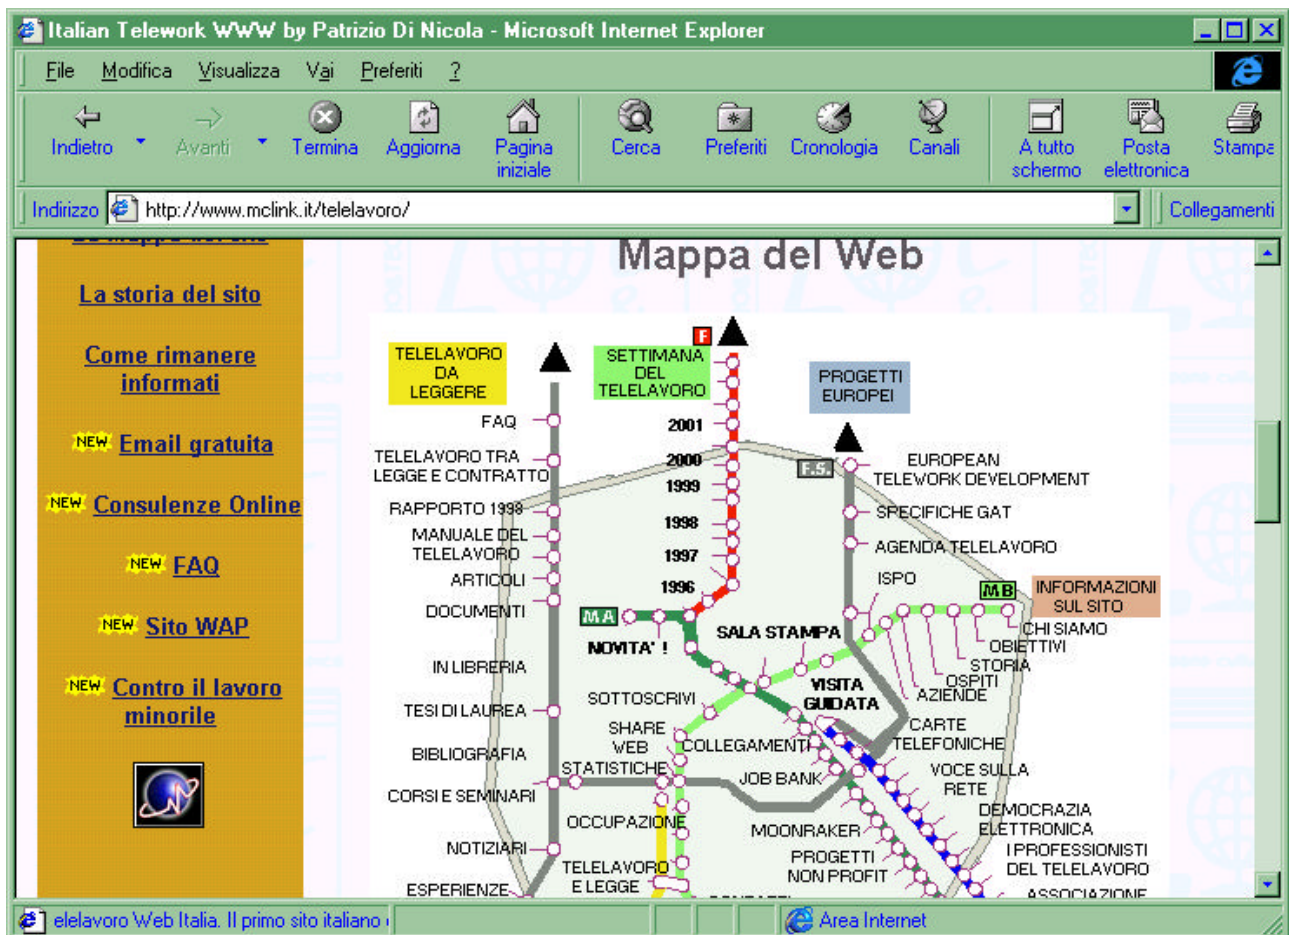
Italian Telework WWW by Patrizio Di Nicola - Microsoft Internet Explorer

File Modifica Visualizza Vai Preferiti ?

Indietro Avanti Termina Aggiorna Pagina iniziale Cerca Preferiti Cronologia Canali A tutto schermo Posta elettronica Stampa

Indirizzo http://www.mclink.it/telelavoro/ Collegamenti

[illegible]

La storia del sito

Come rimanere informati

NEW Email gratuita

NEW Consulenze Online

NEW FAQ

NEW Sito WAP

NEW Contro il lavoro minorile

Mappa del Web

TELELAVORO DA LEGGERE

SETTIMANA DEL TELELAVORO

F

PROGETTI EUROPEI

FAQ

2001

TELELAVORO TRA LEGGE E CONTRATTO

2000

1999

F.S.

EUROPEAN TELEWORK DEVELOPMENT

RAPPORTO 1998

1998

SPECIFICHE GAT

MANUALE DEL TELELAVORO

1997

AGENDA TELELAVORO

ARTICOLI

1996

ISPO

MB

INFORMAZIONI SUL SITO

DOCUMENTI

MA

NOVITA' !

SALA STAMPA

CHI SIAMO

OBIETTIVI

IN LIBRERIA

STORIA

OSPITI

VISITA GUIDATA

AZIENDE

SOTTOSCRIVI

TESI DI LAUREA

SHARE WEB

CARTE TELEFONICHE

COLLEGAMENTI

BIBLIOGRAFIA

STATISTICHE

VOCE SULLA RETE

JOB BANK

CORSI E SEMINARI

DEMOCRAZIA ELETTRONICA

OCCUPAZIONE

MOONRAKER

I PROFESSIONISTI DEL TELELAVORO

NOTIZIARI

PROGETTI NON PROFIT

TELELAVORO E LEGGE

ESPERIENZE

ASSOCIAZIONE

elelavoro Web Italia. Il primo sito italiano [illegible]

Area Internet